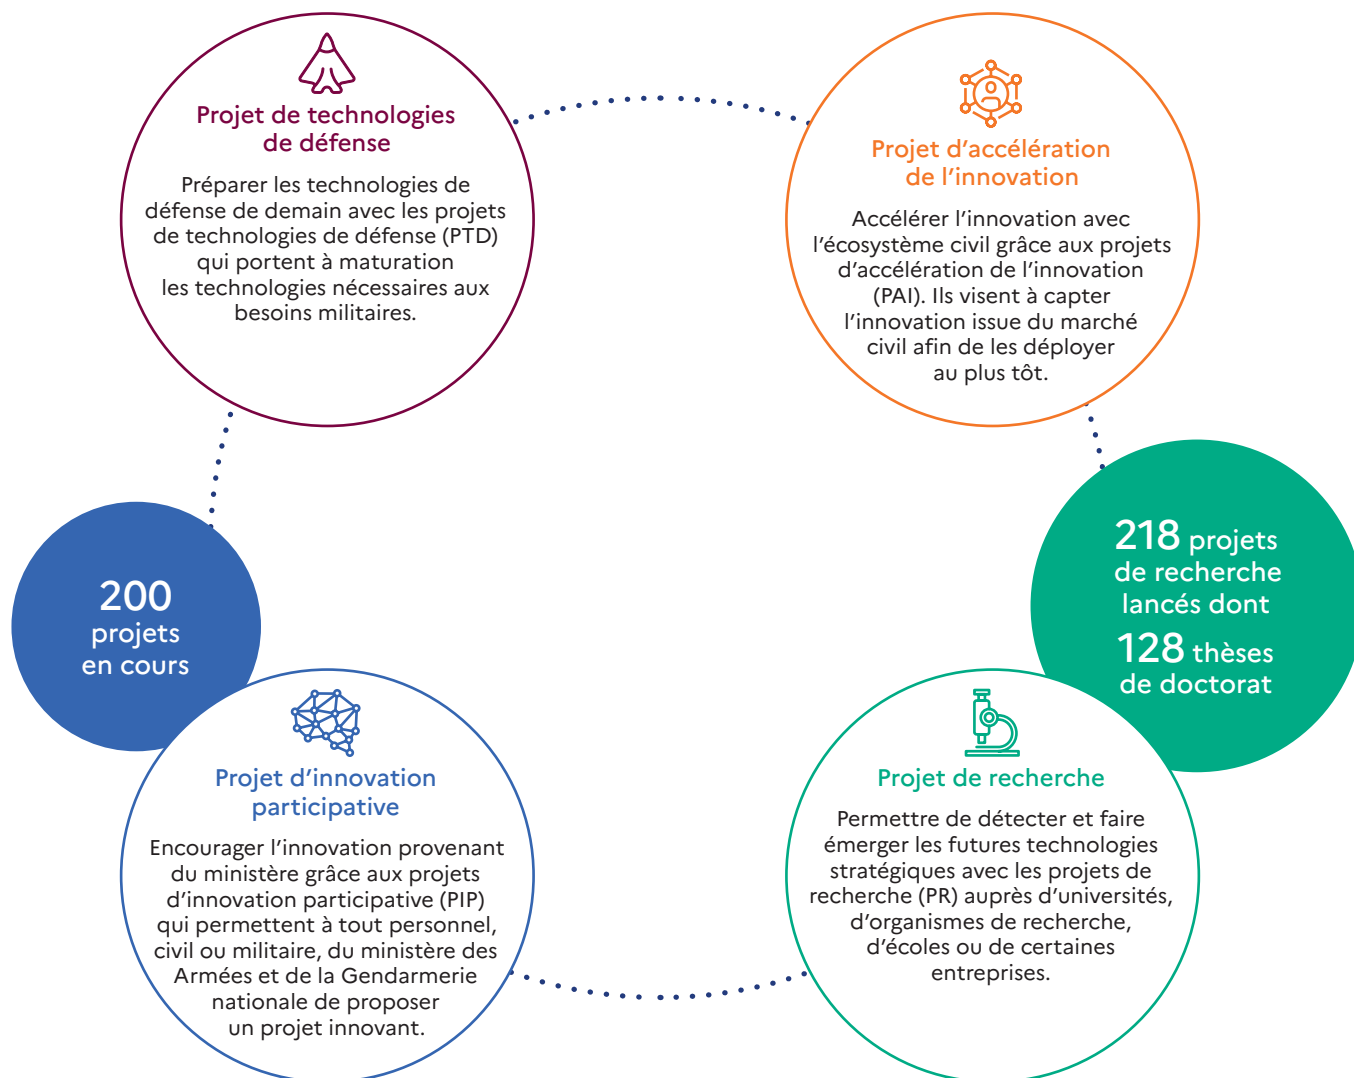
Projet de technologies de défense

Préparer les technologies de défense de demain avec les projets de technologies de défense (PTD) qui portent à maturation les technologies nécessaires aux besoins militaires.

Projet d'accélération de l'innovation

Accélérer l'innovation avec l'écosystème civil grâce aux projets d'accélération de l'innovation (PAI). Ils visent à capter l'innovation issue du marché civil afin de les déployer au plus tôt.

218 projets de recherche lancés dont 128 thèses de doctorat

200 projets en cours

Projet d'innovation participative

Encourager l'innovation provenant du ministère grâce aux projets d'innovation participative (PIP) qui permettent à tout personnel, civil ou militaire, du ministère des Armées et de la Gendarmerie nationale de proposer un projet innovant.

Projet de recherche

Permettre de détecter et faire émerger les futures technologies stratégiques avec les projets de recherche (PR) auprès d'universités, d'organismes de recherche, d'écoles ou de certaines entreprises.